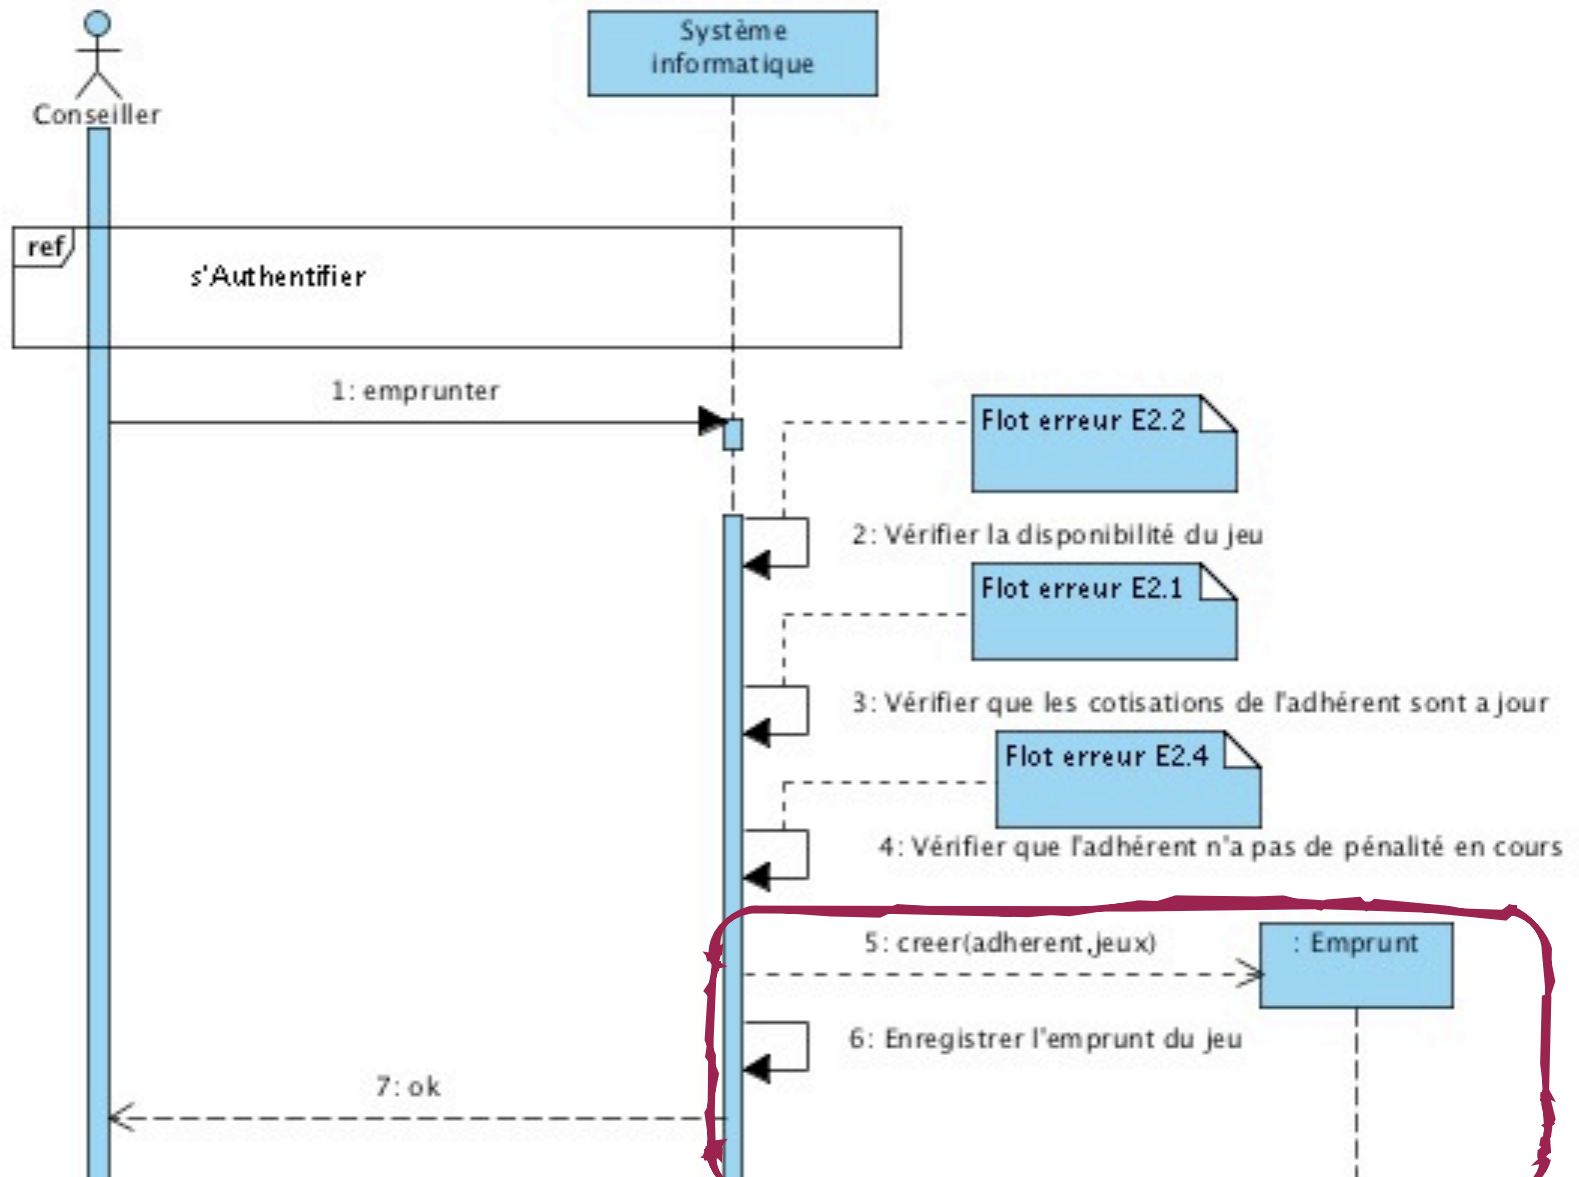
Conseiller

Système informatique

ref

s'Authentifier

1: emprunter

Flot erreur E2.2

2: Vérifier la disponibilité du jeu

Flot erreur E2.1

3: Vérifier que les cotisations de l'adhérent sont a jour

Flot erreur E2.4

4: Vérifier que l'adhérent n'a pas de pénalité en cours

5: creer(adherent,jeux)

: Emprunt

6: Enregistrer l'emprunt du jeu

7: ok